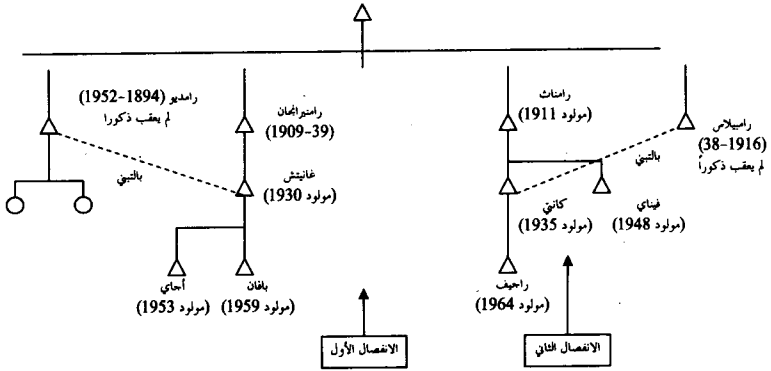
رامديو (1894-1952)
لم يعقب ذكورا

بالتبني

رامتيرانجان
(1909-39)

غانيتش
(مولود 1930)

أجاي
(مولود 1953)

بافان
(مولود 1959)

الانفصال الأول

رامنات
(مولود 1911)

رامبيلاس
(1916-38)
لم يعقب ذكوراً

بالتبني

كانتي
(مولود 1935)

فيناي
(مولود 1948)

راجيف
(مولود 1964)

الانفصال الثاني